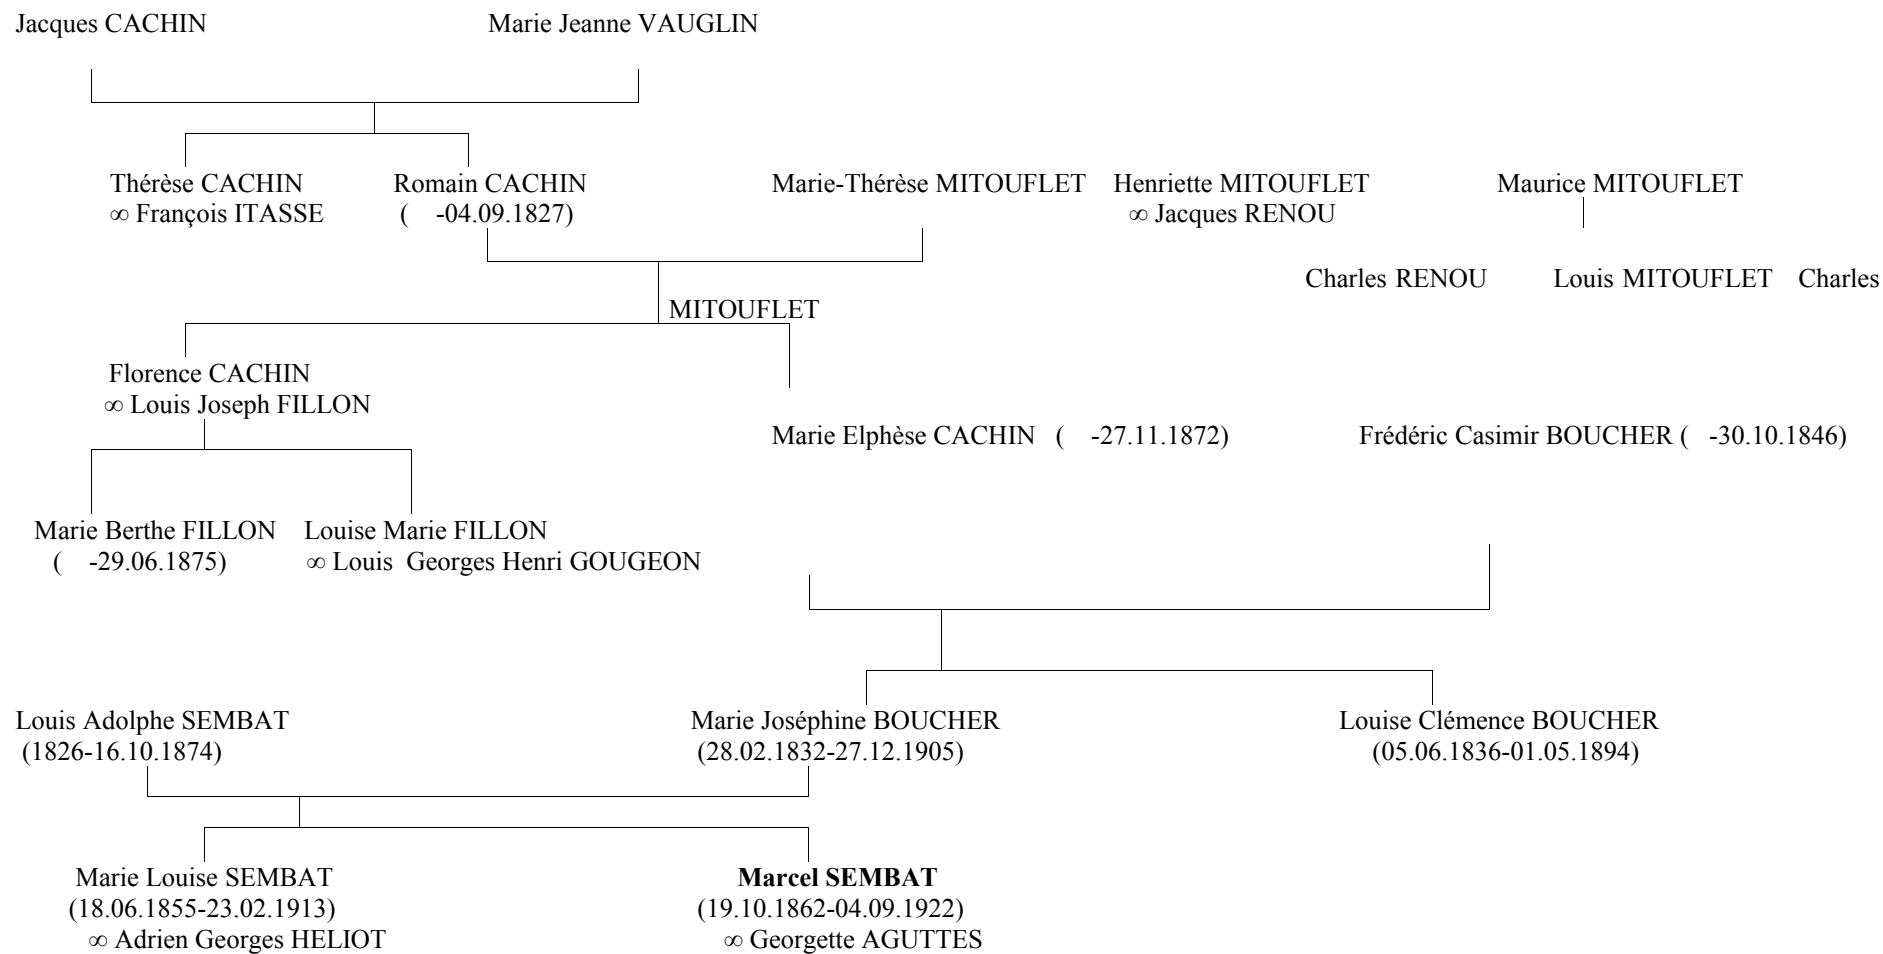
Jacques CACHIN

Marie Jeanne VAUGLIN

Thérèse CACHIN
∞ François ITASSE

Romain CACHIN
( -04.09.1827)

Marie-Thérèse MITOUFLET

Henriette MITOUFLET
∞ Jacques RENOU

Maurice MITOUFLET

Charles RENOU

Louis MITOUFLET

Charles

MITOUFLET

Florence CACHIN
∞ Louis Joseph FILLON

Marie Elphèse CACHIN ( -27.11.1872)

Frédéric Casimir BOUCHER ( -30.10.1846)

Marie Berthe FILLON
( -29.06.1875)

Louise Marie FILLON
∞ Louis Georges Henri GOUGEON

Louis Adolphe SEMBAT
(1826-16.10.1874)

Marie Joséphine BOUCHER
(28.02.1832-27.12.1905)

Louise Clémence BOUCHER
(05.06.1836-01.05.1894)

Marie Louise SEMBAT
(18.06.1855-23.02.1913)
∞ Adrien Georges HELIOT

**Marcel SEMBAT**
(19.10.1862-04.09.1922)
∞ Georgette AGUTTES